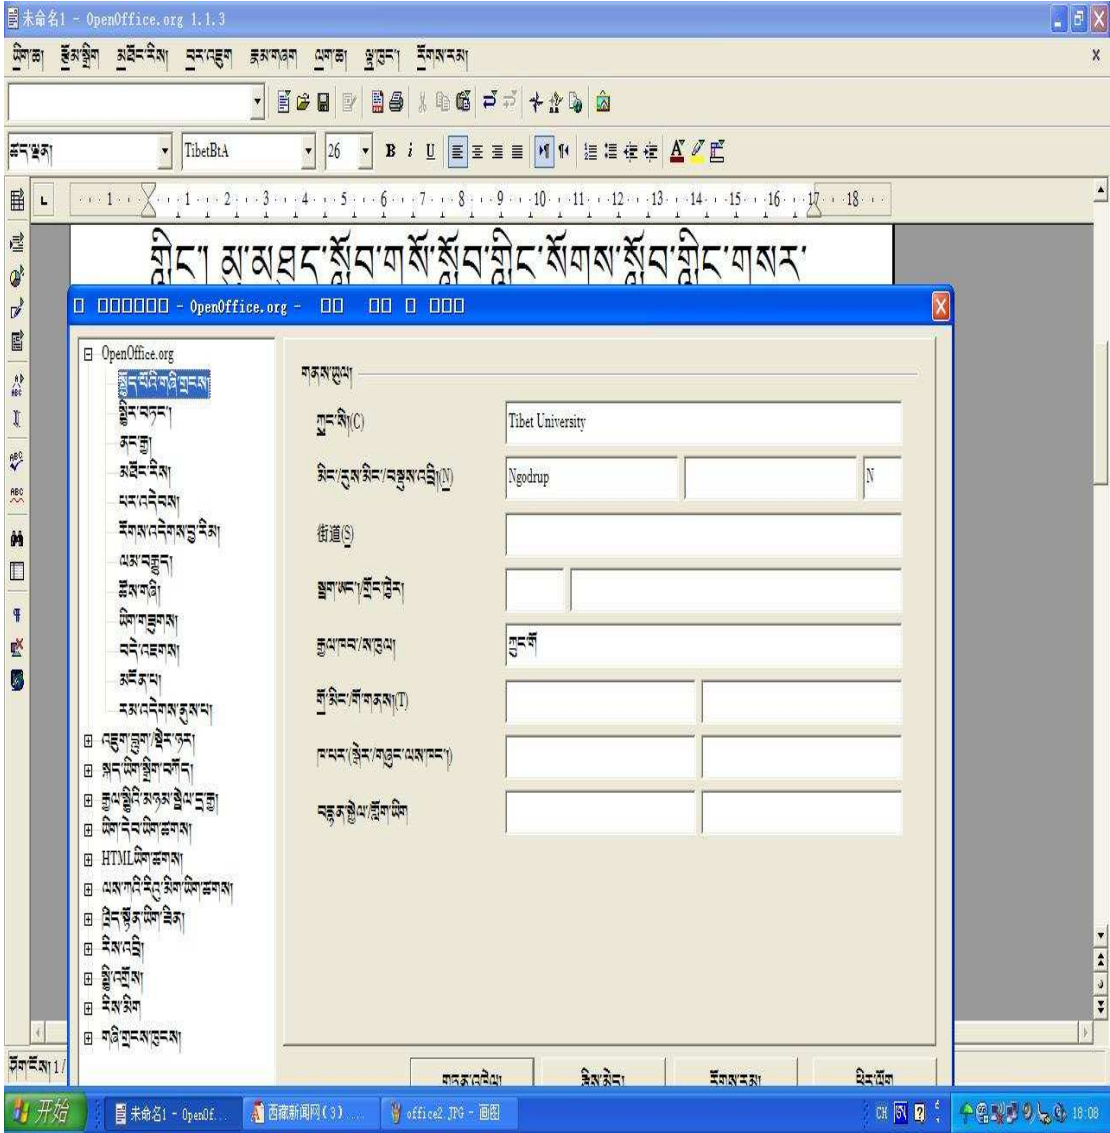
未命名1 - OpenOffice.org 1.1.3

ཡིག་ཆ། རྩོམ་སྒྲིག མཐོང་རིས། བར་འཇུག རྣམ་གཞག ལག་ཆ། སྒེའུ་ཁུང་། རོགས་རམ།

TibetBtA 26 B i U

སྒྲིང་། ཨ་འཐང་སྤྱོད་པ་སོ་སྤྱོད་སྒྲིང་སོགས་སྤྱོད་སྒྲིང་གསར་

□ □□□□□□ - OpenOffice.org - □□ □□ □ □□□

OpenOffice.org
སྤྱོད་མཁན་གྱི་གནས་
སྤྱིར་བཏང་།
རང་བྱ།
མཐོང་རིས།
པར་འདེབས།
རོགས་འདེགས་བྱ་རིམ།
ཡས་བསྒྱུར།
ཚོས་གཞི།
ཡིག་གཟུགས།
བདེ་འཇགས།
མཚོན་པ།
རྣམ་འདེམས་ཐབས་
འཇུག་ཐྲག/ཚིར་ཁྲ།
སྐད་ཡིག་སྒྲིག་འགོད།
རྒྱལ་སྤྱིའི་མཉམ་སྒྲིལ་དུ་བྱ།
ཡིག་རིང་ཡིག་ཚགས།
HTMLཡིག་ཚགས།
ལས་ཀའི་རིང་ཤོག་ཡིག་ཚགས།
ཁྲིད་སྟོན་ཡིག་ཚིག
རིས་འབྲི།
སྤྱི་འགྲོས།
རིས་ཤིག
གཞི་གྲངས་ཁུངས།

གནས་ཚུལ།
ཀུང་སི།(C) Tibet University
མིང་/དུས་མིང་/བསྡུས་འབྲི།(N) Ngodrup N
街道(S)
སྤྲག་ཨང་/གྲོང་ཁྱེར།
རྒྱལ་ཁབ་/ས་ཁུལ། ཀྲུང་གོ
གོ་མིང་/གོ་གནས།(T)
ཁ་པར་(ཁྱིམ་/གཞུང་ལས་ཁང་)
བརྙན་སྤེལ་/གློག་ཡིག

གནས་འདེམས། ཆེས་རྒྱས། རོགས་རམ། ཕྱིར་འཐེན

ཤོག་ངོས། 1/

开始 未命名1 - OpenOf... 西藏新闻网(3)... office2.JPG - 画图 CH 18:08